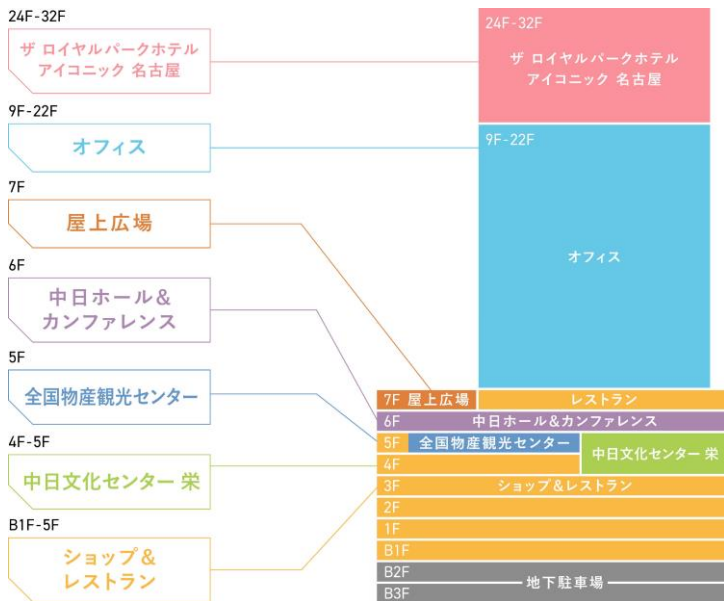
24F-32F

ザ ロイヤルパークホテル アイコニック 名古屋

9F-22F

オフィス

7F

屋上広場

6F

中日ホール＆カンファレンス

5F

全国物産観光センター

4F-5F

中日文化センター 栄

B1F-5F

ショップ＆レストラン

24F-32F
ザ ロイヤルパークホテル アイコニック 名古屋

9F-22F
オフィス

7F 屋上広場
レストラン
6F 中日ホール＆カンファレンス
5F 全国物産観光センター
中日文化センター 栄
4F
3F ショップ＆レストラン
2F
1F
B1F
B2F
地下駐車場
B3F